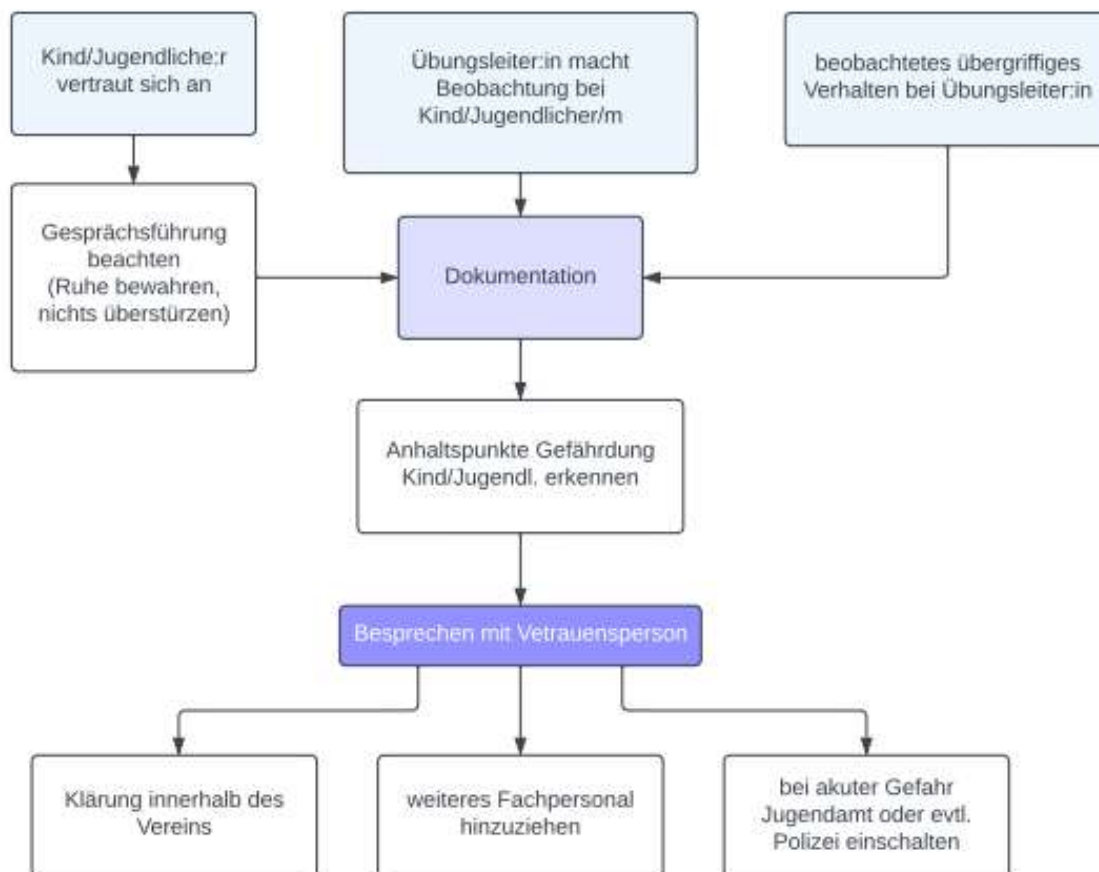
Kind/Jugendliche:r vertraut sich an

Übungsleiter:in macht Beobachtung bei Kind/Jugendlicher/m

beobachtetes übergriffiges Verhalten bei Übungsleiter:in

Gesprächsführung beachten (Ruhe bewahren, nichts überstürzen)

Dokumentation

Anhaltspunkte Gefährdung Kind/Jugendl. erkennen

Besprechen mit Vetrauensperson

Klärung innerhalb des Vereins

weiteres Fachpersonal hinzuziehen

bei akuter Gefahr Jugendamt oder evtl. Polizei einschalten